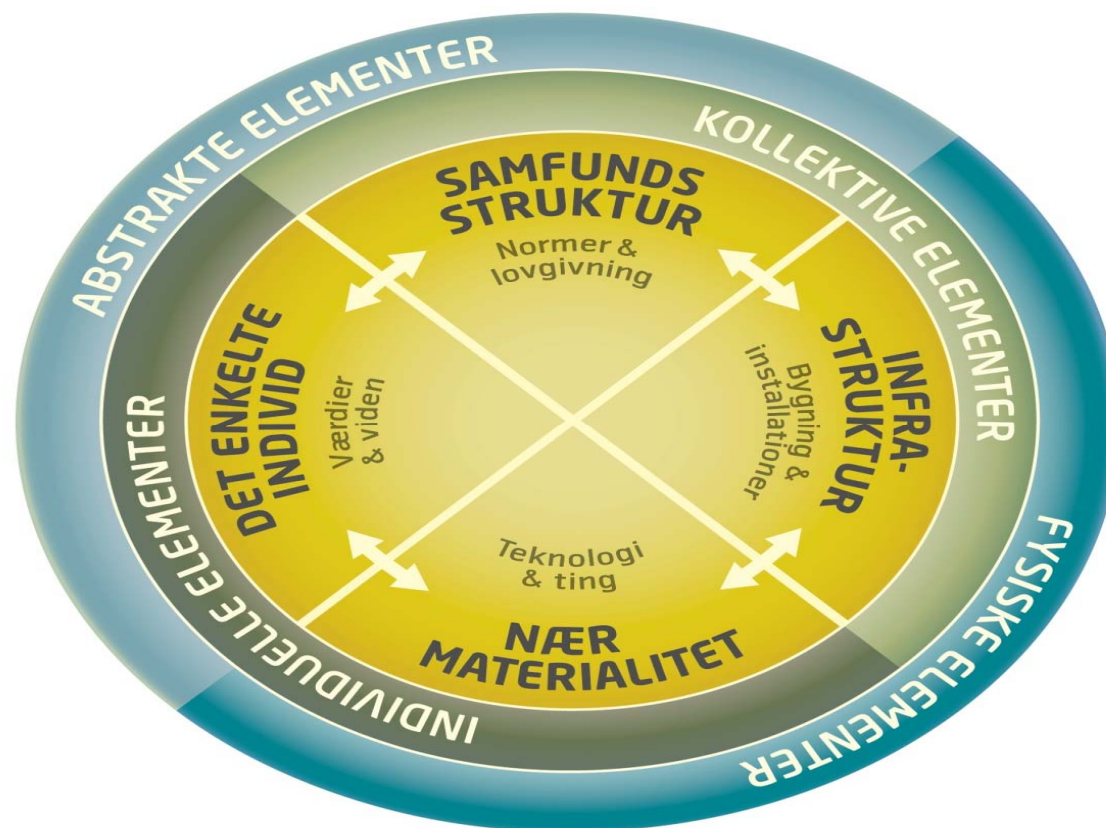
ABSTRAKTE ELEMENTER

KOLLEKTIVE ELEMENTER

FYSISKE ELEMENTER

INDIVIDUELLE ELEMENTER

SAMFUNDS STRUKTUR
Normer & lovgivning

INFRA-STRUKTUR
Bygning & installationer

NÆR MATERIALITET
Teknologi & ting

DET ENKELTE INDIVID
Værdier & viden